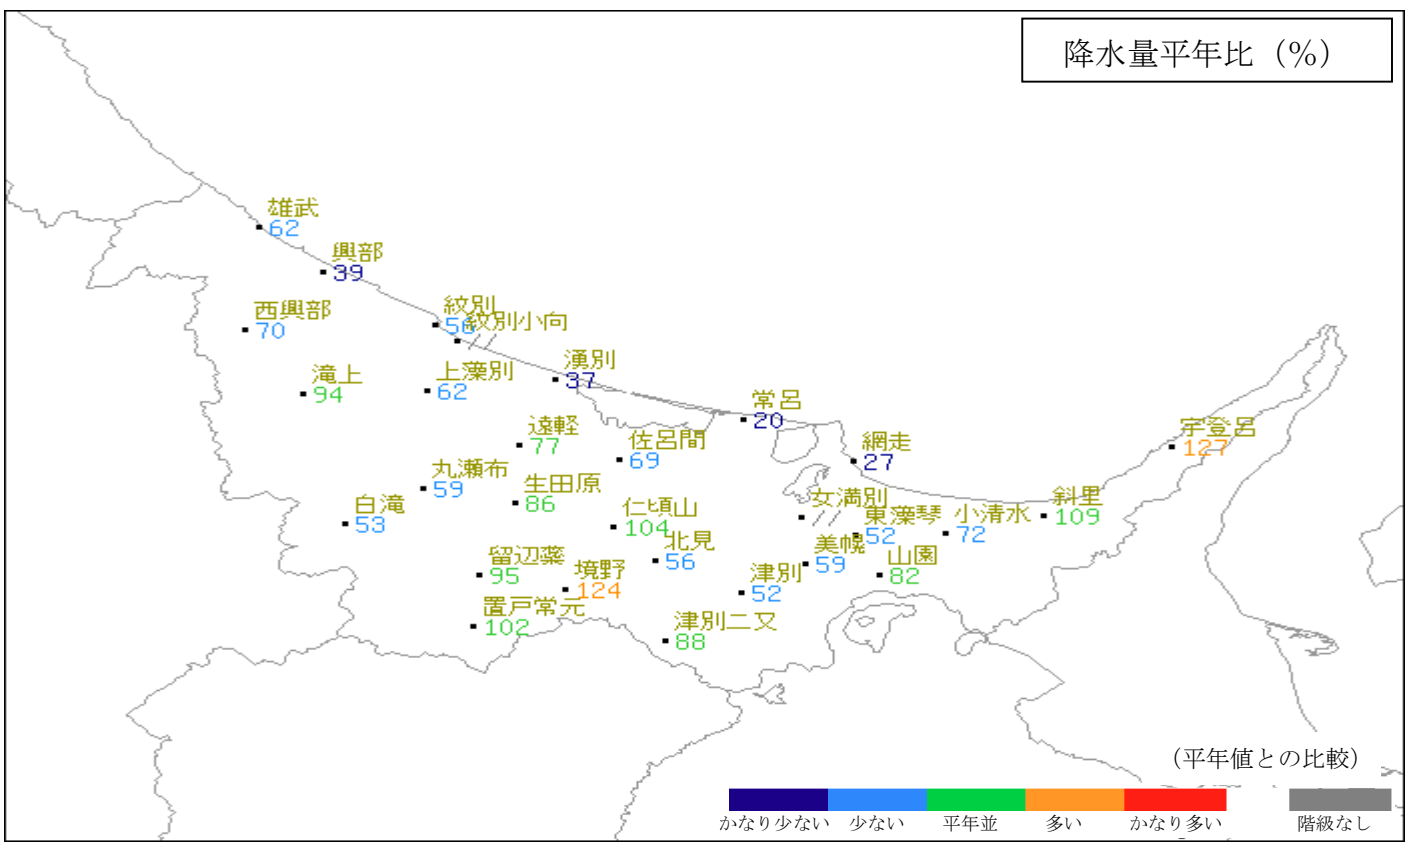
降水量平年比（%）

雄武
62
興部
39
西興部
70
紋別
56
紋別小向
滝上
94
上渚滑
62
湧別
37
常呂
20
網走
27
宇登呂
127
遠軽
77
佐呂間
69
丸瀬布
59
生田原
86
白滝
53
女満別
東藻琴
52
小清水
72
斜里
109
仁頃山
104
北見
56
美幌
59
山園
82
留辺蘂
95
境野
124
津別
52
置戸常元
102
津別二叉
88

（平年値との比較）
かなり少ない
少ない
平年並
多い
かなり多い
階級なし